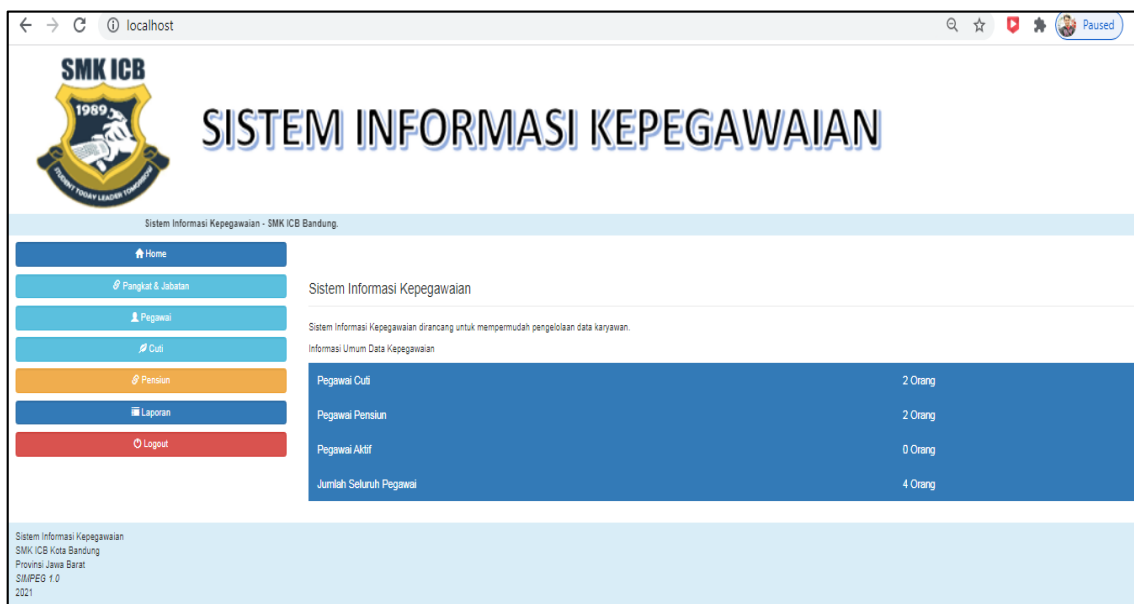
localhost

Paused

SMK ICB

1989

STUDENT TODAY LEADER TOMORROW

SISTEM INFORMASI KEPEGAWAIAN

Sistem Informasi Kepegawaian - SMK ICB Bandung.

Home

Pangkat & Jabatan

Pegawai

Cuti

Pensiun

Laporan

Logout

Sistem Informasi Kepegawaian

Sistem Informasi Kepegawaian dirancang untuk mempermudah pengelolaan data karyawan.

Informasi Umum Data Kepegawaian

| | |
|---|---|
| Pegawai Cuti | 2 Orang |
| Pegawai Pensiun | 2 Orang |
| Pegawai Aktif | 0 Orang |
| Jumlah Seluruh Pegawai | 4 Orang |

Sistem Informasi Kepegawaian
SMK ICB Kota Bandung
Provinsi Jawa Barat
SIMPEG 1.0
2021